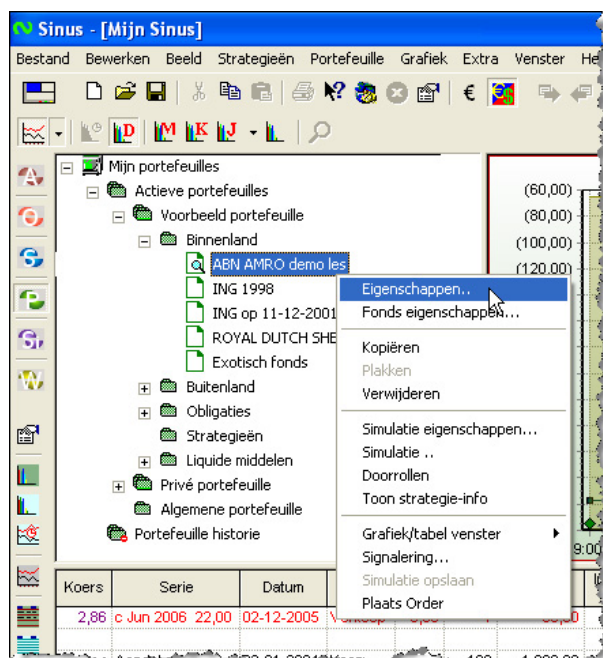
Sinus - [Mijn Sinus]

Bestand Bewerken Beeld Strategieën Portefeuille Grafiek Extra Venster He

Mijn portefeuilles
Actieve portefeuilles
Voorbeeld portefeuille
Binnenland
ABN AMRO demo les
ING 1998
ING op 11-12-2001
ROYAL DUTCH SHE
Exotisch fonds
Buitenland
Obligaties
Strategieën
Liquide middelen
Privé portefeuille
Algemene portefeuille
Portefeuille historie

(60,00)
(80,00)
(100,00)
(120,00)

Eigenschappen..
Fonds eigenschappen...
Kopiëren
Plakken
Verwijderen
Simulatie eigenschappen...
Simulatie ..
Doorrollen
Toon strategie-info
Grafiek/tabel venster
Signalering...
Simulatie opslaan
Plaats Order

9:00

| Koers | Serie | Datum |
|---|---|---|
| 2,86 | c Jun 2006 22,00 | 02-12-2005 |